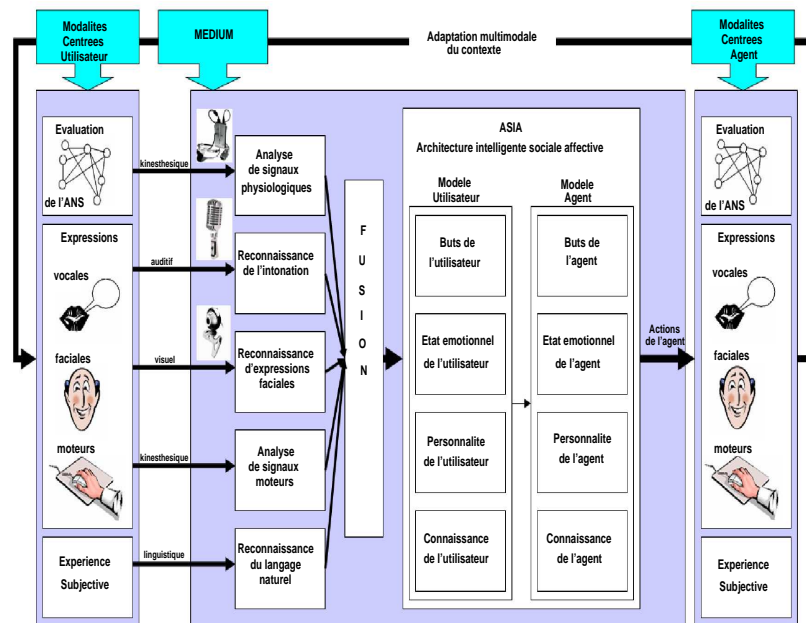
Modalites Centrees Utilisateur

MEDIUM

Adaptation multimodale du contexte

Modalites Centrees Agent

Evaluation

de l'ANS

Expressions

vocales

faciales

moteurs

Experience Subjective

kinesthesique

auditif

visuel

kinesthesique

linguistique

Analyse de signaux physiologiques

Reconnaissance de l'intonation

Reconnaissance d'expressions faciales

Analyse de signaux moteurs

Reconnaissance du langage naturel

F U S I O N

ASIA
Architecture intelligente sociale affective

Modele Utilisateur

Buts de l'utilisateur

Etat emotionnel de l'utilisateur

Personnalite de l'utilisateur

Connaissance de l'utilisateur

Modele Agent

Buts de l'agent

Etat emotionnel de l'agent

Personnalite de l'agent

Connaissance de l'agent

Actions de l'agent

Evaluation

de l'ANS

Expressions

vocales

faciales

moteurs

Experience Subjective